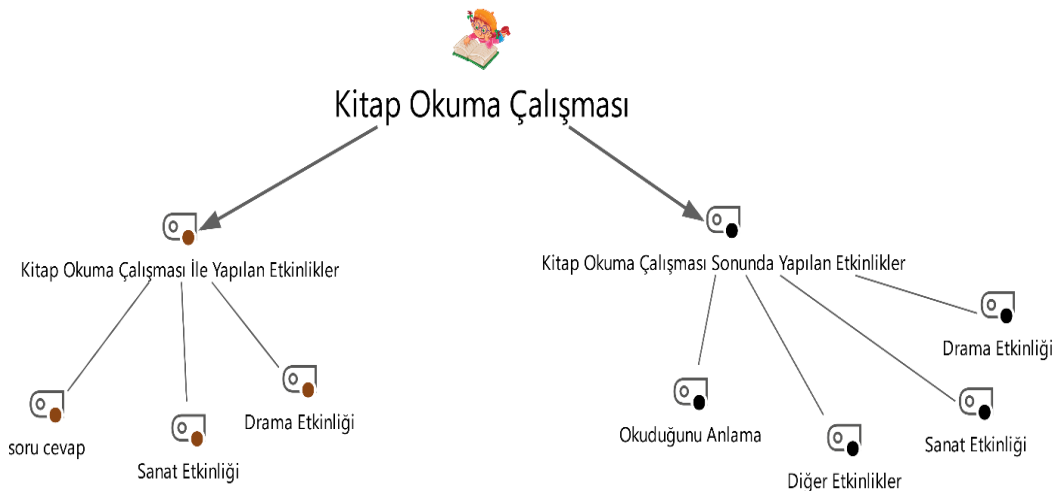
Kitap Okuma Çalışması

Kitap Okuma Çalışması İle Yapılan Etkinlikler

soru cevap

Sanat Etkinliği

Drama Etkinliği

Kitap Okuma Çalışması Sonunda Yapılan Etkinlikler

Okuduğunu Anlama

Diğer Etkinlikler

Sanat Etkinliği

Drama Etkinliği